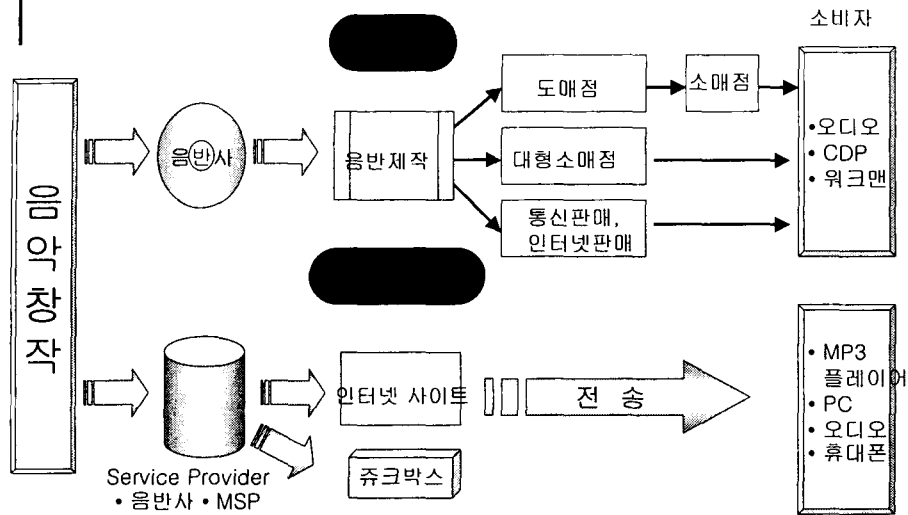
소비자

음악창작

음반사

음반제작

도매점

소매점

대형소매점

통신판매, 인터넷판매

•오디오
• CDP
• 워크맨

Service Provider
• 음반사 • MSP

인터넷 사이트

쥬크박스

전 송

• MP3 플레이어
• PC
• 오디오
• 휴대폰